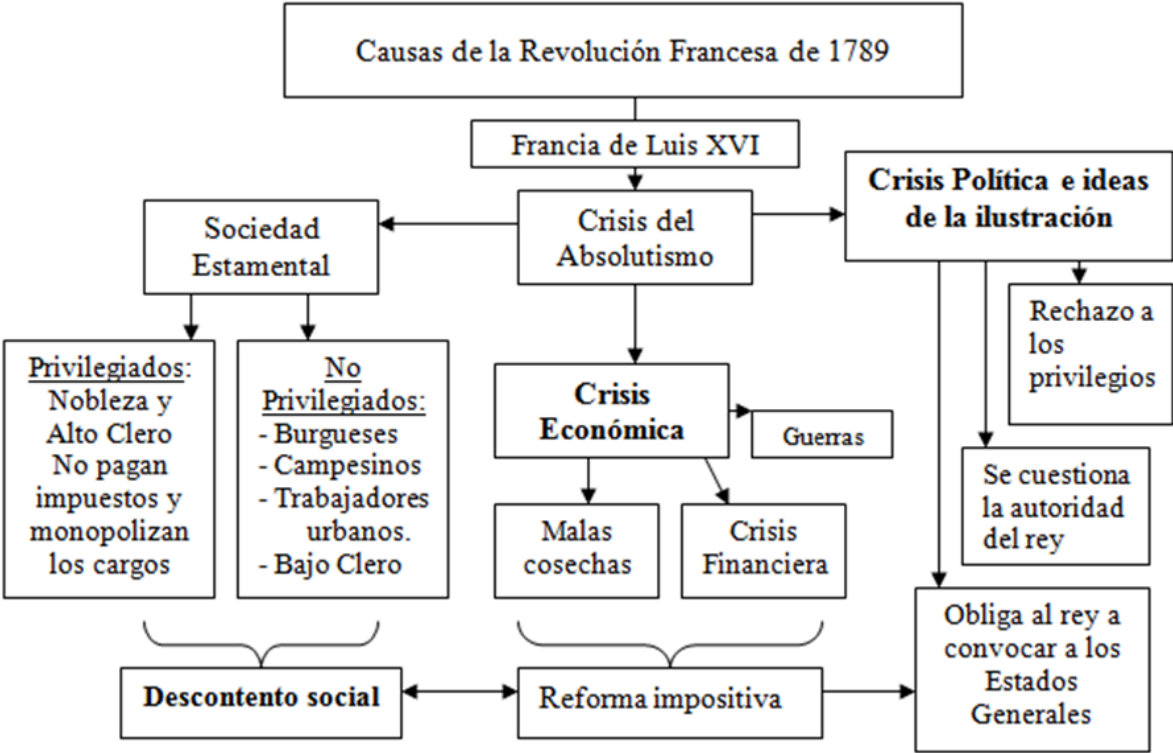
Causas de la Revolución Francesa de 1789

Francia de Luis XVI

Crisis del Absolutismo

Sociedad Estamental

Crisis Política e ideas de la ilustración

Privilegiados: Nobleza y Alto Clero No pagan impuestos y monopolizan los cargos

No Privilegiados:
- Burgueses
- Campesinos
- Trabajadores urbanos.
- Bajo Clero

Crisis Económica

Guerras

Malas cosechas

Crisis Financiera

Rechazo a los privilegios

Se cuestiona la autoridad del rey

Obliga al rey a convocar a los Estados Generales

Descontento social

Reforma impositiva